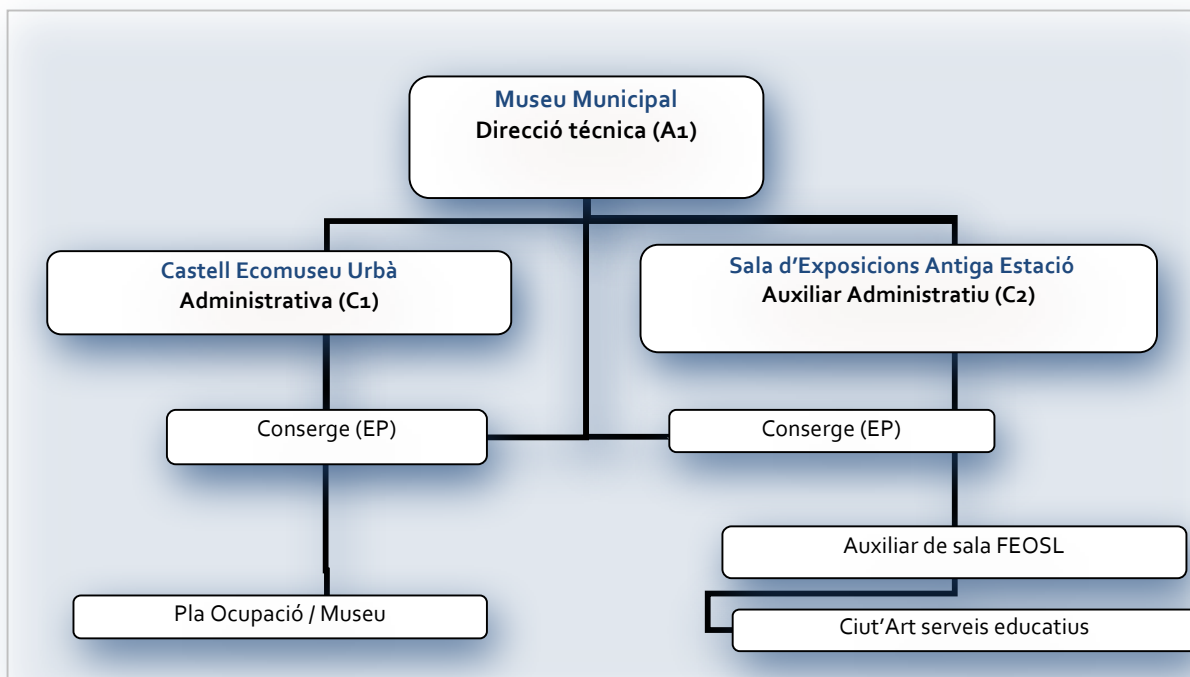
Museu Municipal
Direcció tècnica (A1)

Castell Ecomuseu Urbà
Administrativa (C1)

Sala d'Exposicions Antiga Estació
Auxiliar Administratiu (C2)

Conserge (EP)

Conserge (EP)

Auxiliar de sala FEOSL

Pla Ocupació / Museu

Ciut'Art serveis educatius